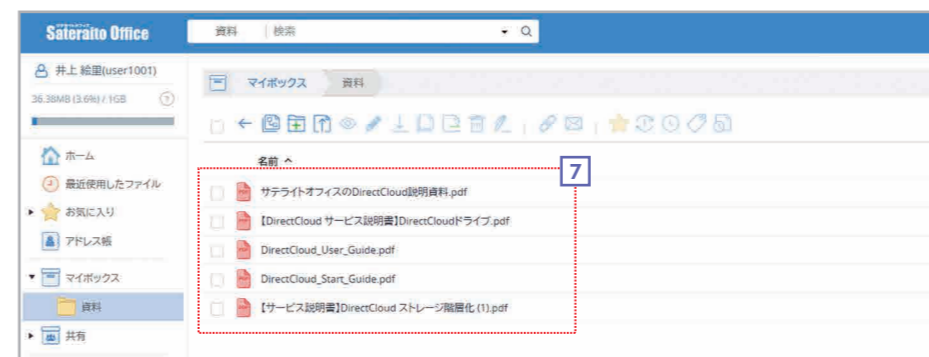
Sateraito Office

資料 | 検索

井上 絵里(user1001)
36.38MB (3.6%) / 1GB

ホーム
最近使用したファイル
お気に入り
アドレス帳
マイボックス
資料
共有

マイボックス 資料

名前 ^

7

サテライトオフィスのDirectCloud説明資料.pdf
【DirectCloud サービス説明書】DirectCloudドライブ.pdf
DirectCloud_User_Guide.pdf
DirectCloud_Start_Guide.pdf
【サービス説明書】DirectCloud ストレージ階層化 (1).pdf